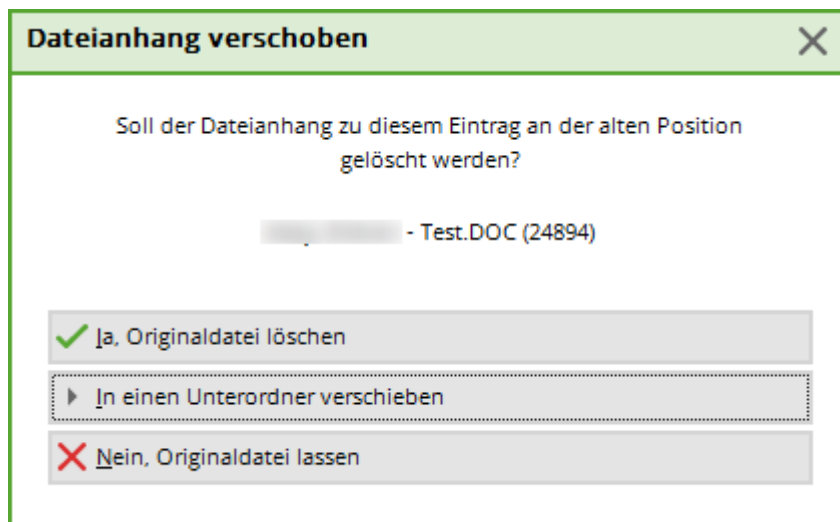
Dateianhang verschoben

Soll der Dateianhang zu diesem Eintrag an der alten Position gelöscht werden?

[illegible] - Test.DOC (24894)

Ja, Originaldatei löschen

In einen Unterordner verschieben

Nein, Originaldatei lassen